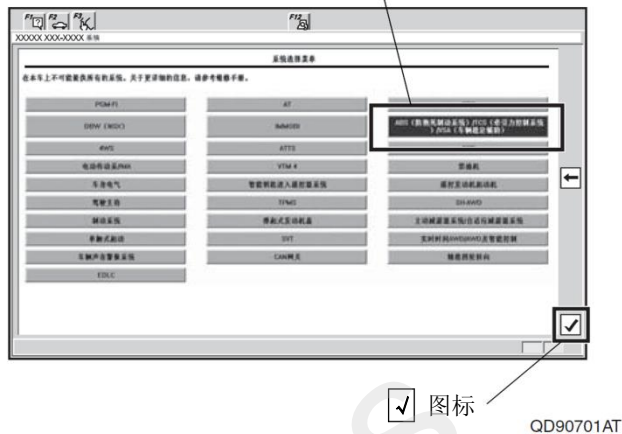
XXXXX XXX-XXXX 系统

系统选择菜单

在本车上不可能提供所有的系统。关于更详细的信息，请参考维修手册。

PGM-FI
AT
ABS（防抱死制动系统）/TCS（牵引力控制系统）/VSA（车辆稳定辅助）
DBW（WGX）
IMMOBI
4WS
ATTS
电动作动系统/MX
VTM 4
防盗机
车身电气
智能钥匙进入遥控器系统
遥控发动机启动机
驾驶主动
TPMS
SH-4WD
制动系统
悬挂式发动机座
主动减振器系统/自适应减振器系统
车辆式启动
SVT
实时时间4WD/4WD主管道控制
车辆声音警报系统
CAN网关
随速调校转向
EDLC

图标

QD90701AT